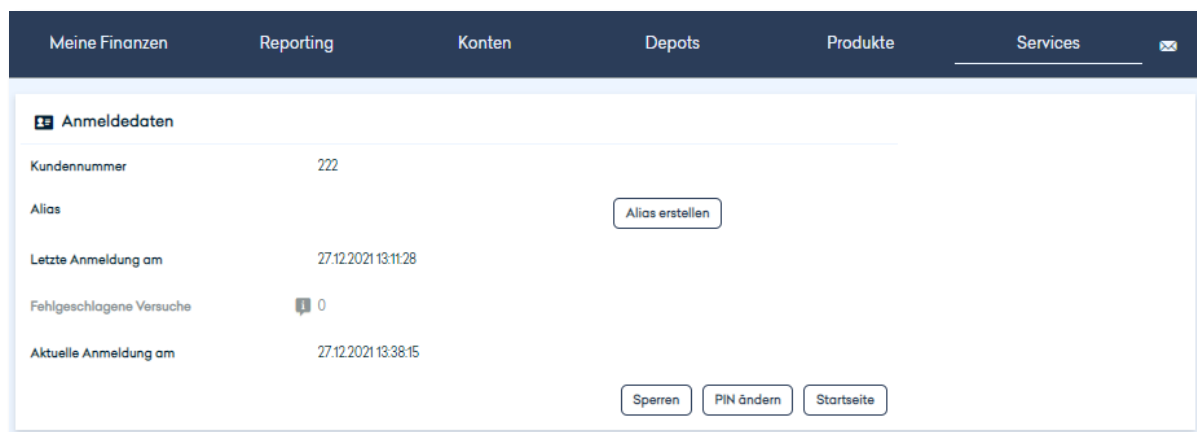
Meine Finanzen Reporting Konten Depots Produkte Services

Anmeldedaten

Kundennummer 222

Alias

Alias erstellen

Letzte Anmeldung am 27.12.2021 13:11:28

Fehlgeschlagene Versuche 0

Aktuelle Anmeldung am 27.12.2021 13:38:15

Sperren PIN ändern Startseite